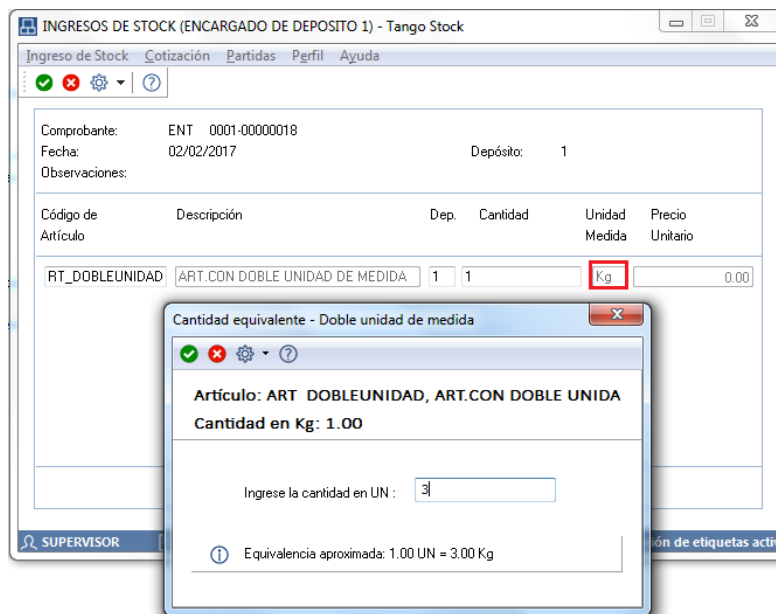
INGRESOS DE STOCK (ENCARGADO DE DEPOSITO 1) - Tango Stock

Ingreso de Stock Cotización Partidas Perfil Ayuda

Comprobante: ENT 0001-00000018
Fecha: 02/02/2017
Depósito: 1
Observaciones:

| Código de Artículo | Descripción | Dep. | Cantidad | Unidad Medida | Precio Unitario |
|---|---|---|---|---|---|
| RT_DOBLEUNIDAD | ART.CON DOBLE UNIDAD DE MEDIDA | 1 | 1 | Kg | 0.00 |

Cantidad equivalente - Doble unidad de medida

Artículo: ART DOBLEUNIDAD, ART.CON DOBLE UNIDA
Cantidad en Kg: 1.00

Ingrese la cantidad en UN : 3

Equivalencia aproximada: 1.00 UN = 3.00 Kg

SUPERVISOR

ión de etiquetas activ